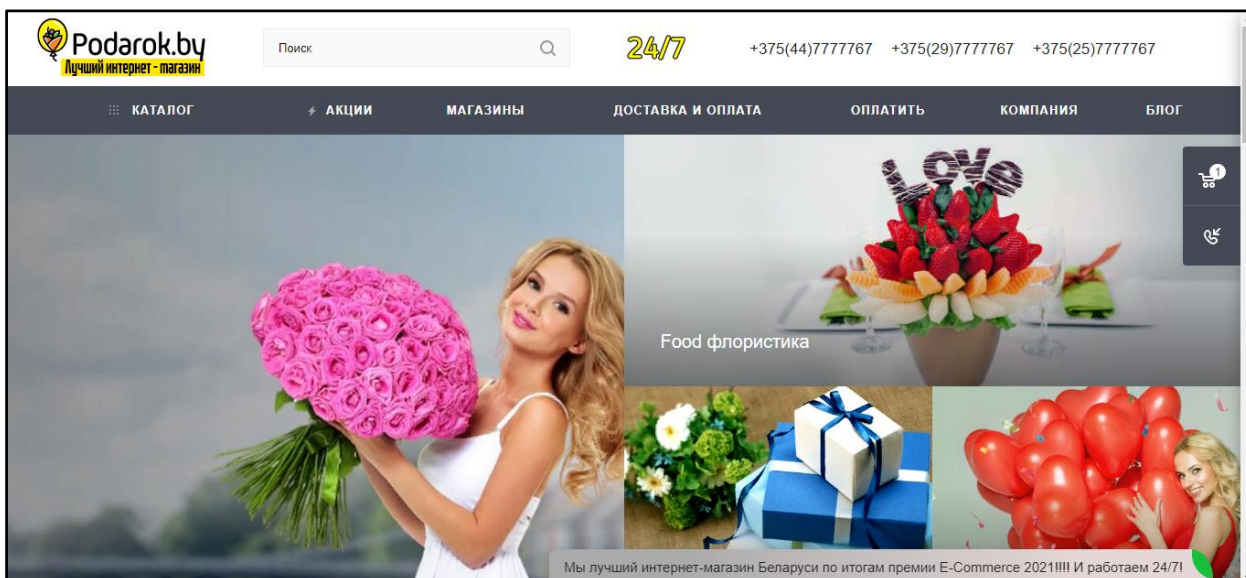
Podarok.by
Лучший интернет - магазин

Поиск

24/7

+375(44)7777767 +375(29)7777767 +375(25)7777767

КАТАЛОГ АКЦИИ МАГАЗИНЫ ДОСТАВКА И ОПЛАТА ОПЛАТИТЬ КОМПАНИЯ БЛОГ

1

LOVE

Food флористика

Мы лучший интернет-магазин Беларуси по итогам премии E-Commerce 2021!!!! И работаем 24/7!